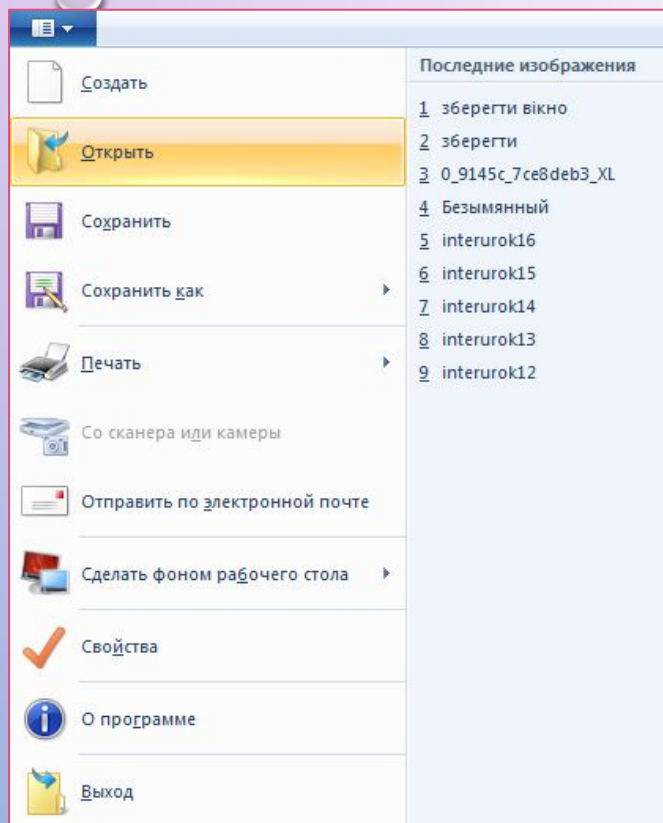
Создать

Открыть

Сохранить

Сохранить как

Печать

Со сканера или камеры

Отправить по электронной почте

Сделать фоном рабочего стола

Свойства

О программе

Выход

Последние изображения

1 зберегти вікно
2 зберегти
3 0_9145c_7ce8deb3_XL
4 Безымянный
5 interurok16
6 interurok15
7 interurok14
8 interurok13
9 interurok12